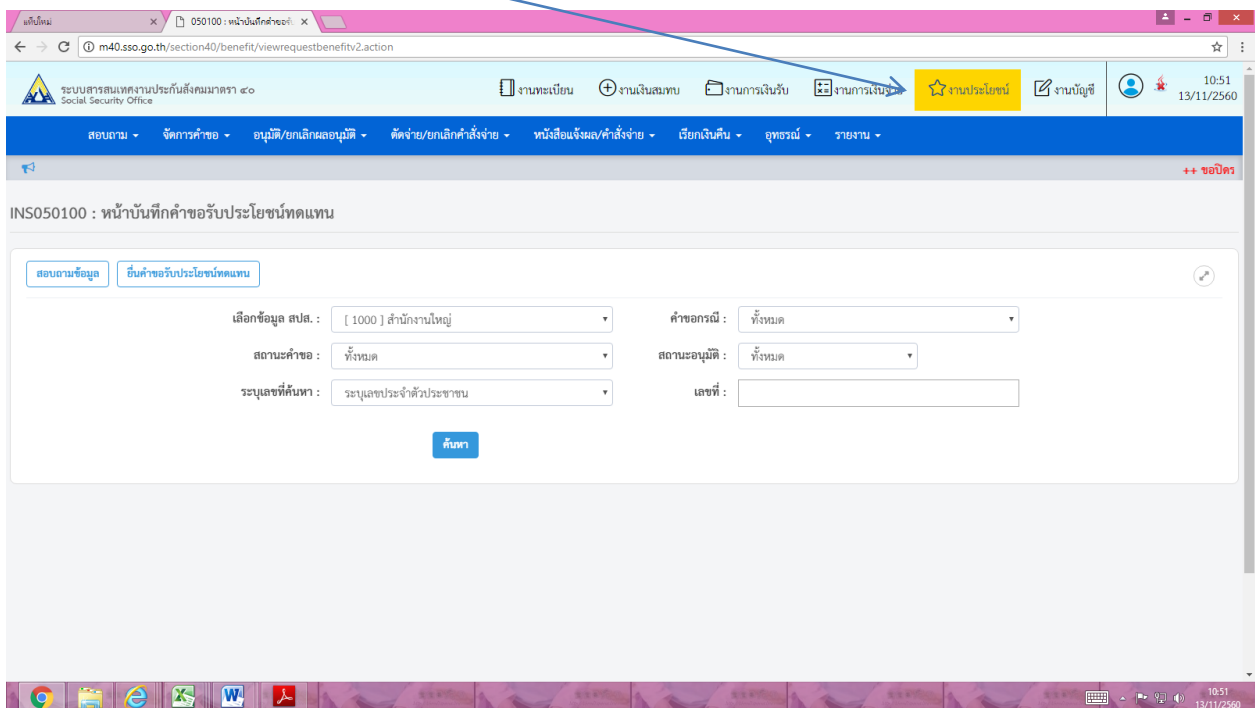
แท็บใหม่ ×
050100 : หน้าบันทึกคำขอรั ×

m40.sso.go.th/section40/benefit/viewrequestbenefitv2.action

ระบบสารสนเทศงานประกันสังคมมาตรา ๔๐
Social Security Office

งานทะเบียน
งานเงินสมทบ
งานการเงินรับ
งานการเงินจ่าย
งานประโยชน์
งานบัญชี

10:51
13/11/2560

สอบถาม ▾
จัดการคำขอ ▾
อนุมัติ/ยกเลิกผลอนุมัติ ▾
ตัดจ่าย/ยกเลิกคำสั่งจ่าย ▾
หนังสือแจ้งผล/คำสั่งจ่าย ▾
เรียกเงินคืน ▾
อุทธรณ์ ▾
รายงาน ▾

++ ขอปิดร

INS050100 : หน้าบันทึกคำขอรับประโยชน์ทดแทน

สอบถามข้อมูล
ยื่นคำขอรับประโยชน์ทดแทน

เลือกข้อมูล สปส. : [ 1000 ] สำนักงานใหญ่
คำขอกรณี : ทั้งหมด
สถานะคำขอ : ทั้งหมด
สถานะอนุมัติ : ทั้งหมด
ระบุเลขที่ค้นหา : ระบุเลขประจำตัวประชาชน
เลขที่ :

ค้นหา

10:51
13/11/2560